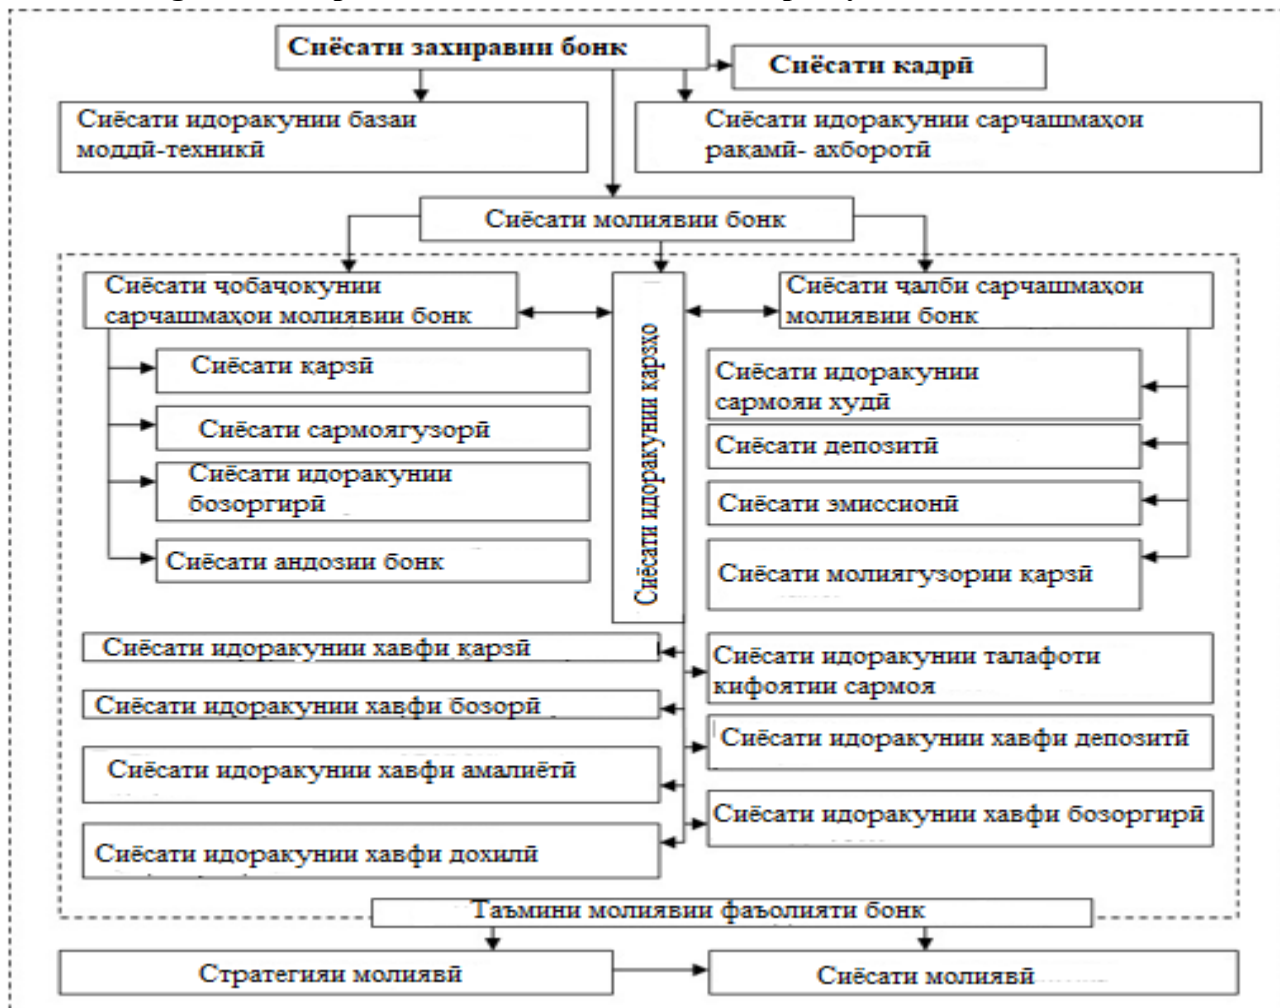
Сиёсати захиравии бонк

Сиёсати кадрӣ

Сиёсати идоракунии базаи моддӣ-техникӣ

Сиёсати идоракунии сарчашмаҳои рақамӣ- ахборотӣ

Сиёсати молиявии бонк

Сиёсати ҷобаҷокунии сарчашмаҳои молиявии бонк

Сиёсати идоракунии қарзҳо

Сиёсати ҷалби сарчашмаҳои молиявии бонк

Сиёсати қарзӣ

Сиёсати сармоягузорӣ

Сиёсати идоракунии бозоргирӣ

Сиёсати андозии бонк

Сиёсати идоракунии сармояи худӣ

Сиёсати депозитӣ

Сиёсати эмиссионӣ

Сиёсати молиягузории қарзӣ

Сиёсати идоракунии хавфи қарзӣ

Сиёсати идоракунии хавфи бозорӣ

Сиёсати идоракунии хавфи амалиётӣ

Сиёсати идоракунии хавфи дохилӣ

Сиёсати идоракунии талафоти кифоятии сармоя

Сиёсати идоракунии хавфи депозитӣ

Сиёсати идоракунии хавфи бозоргирӣ

Таъмини молиявии фаъолияти бонк

Стратегияи молиявӣ

Сиёсати молиявӣ